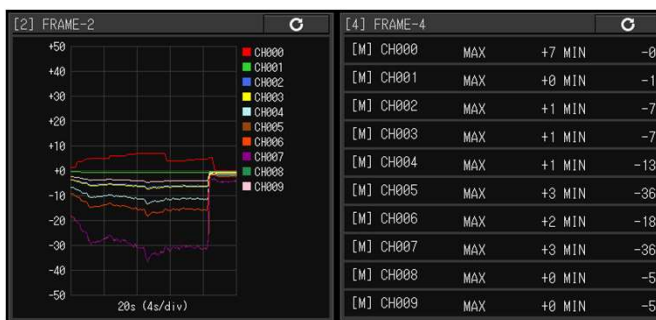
[2] FRAME-2

+50
+40
+30
+20
+10
+0
-10
-20
-30
-40
-50

20s (4s/div)

CH000
CH001
CH002
CH003
CH004
CH005
CH006
CH007
CH008
CH009

[4] FRAME-4

| | | | |
|---|---|---|---|
| [M] CH000 | MAX | +7 MIN | -0 |
| [M] CH001 | MAX | +0 MIN | -1 |
| [M] CH002 | MAX | +1 MIN | -7 |
| [M] CH003 | MAX | +1 MIN | -7 |
| [M] CH004 | MAX | +1 MIN | -13 |
| [M] CH005 | MAX | +3 MIN | -36 |
| [M] CH006 | MAX | +2 MIN | -18 |
| [M] CH007 | MAX | +3 MIN | -36 |
| [M] CH008 | MAX | +0 MIN | -5 |
| [M] CH009 | MAX | +0 MIN | -5 |